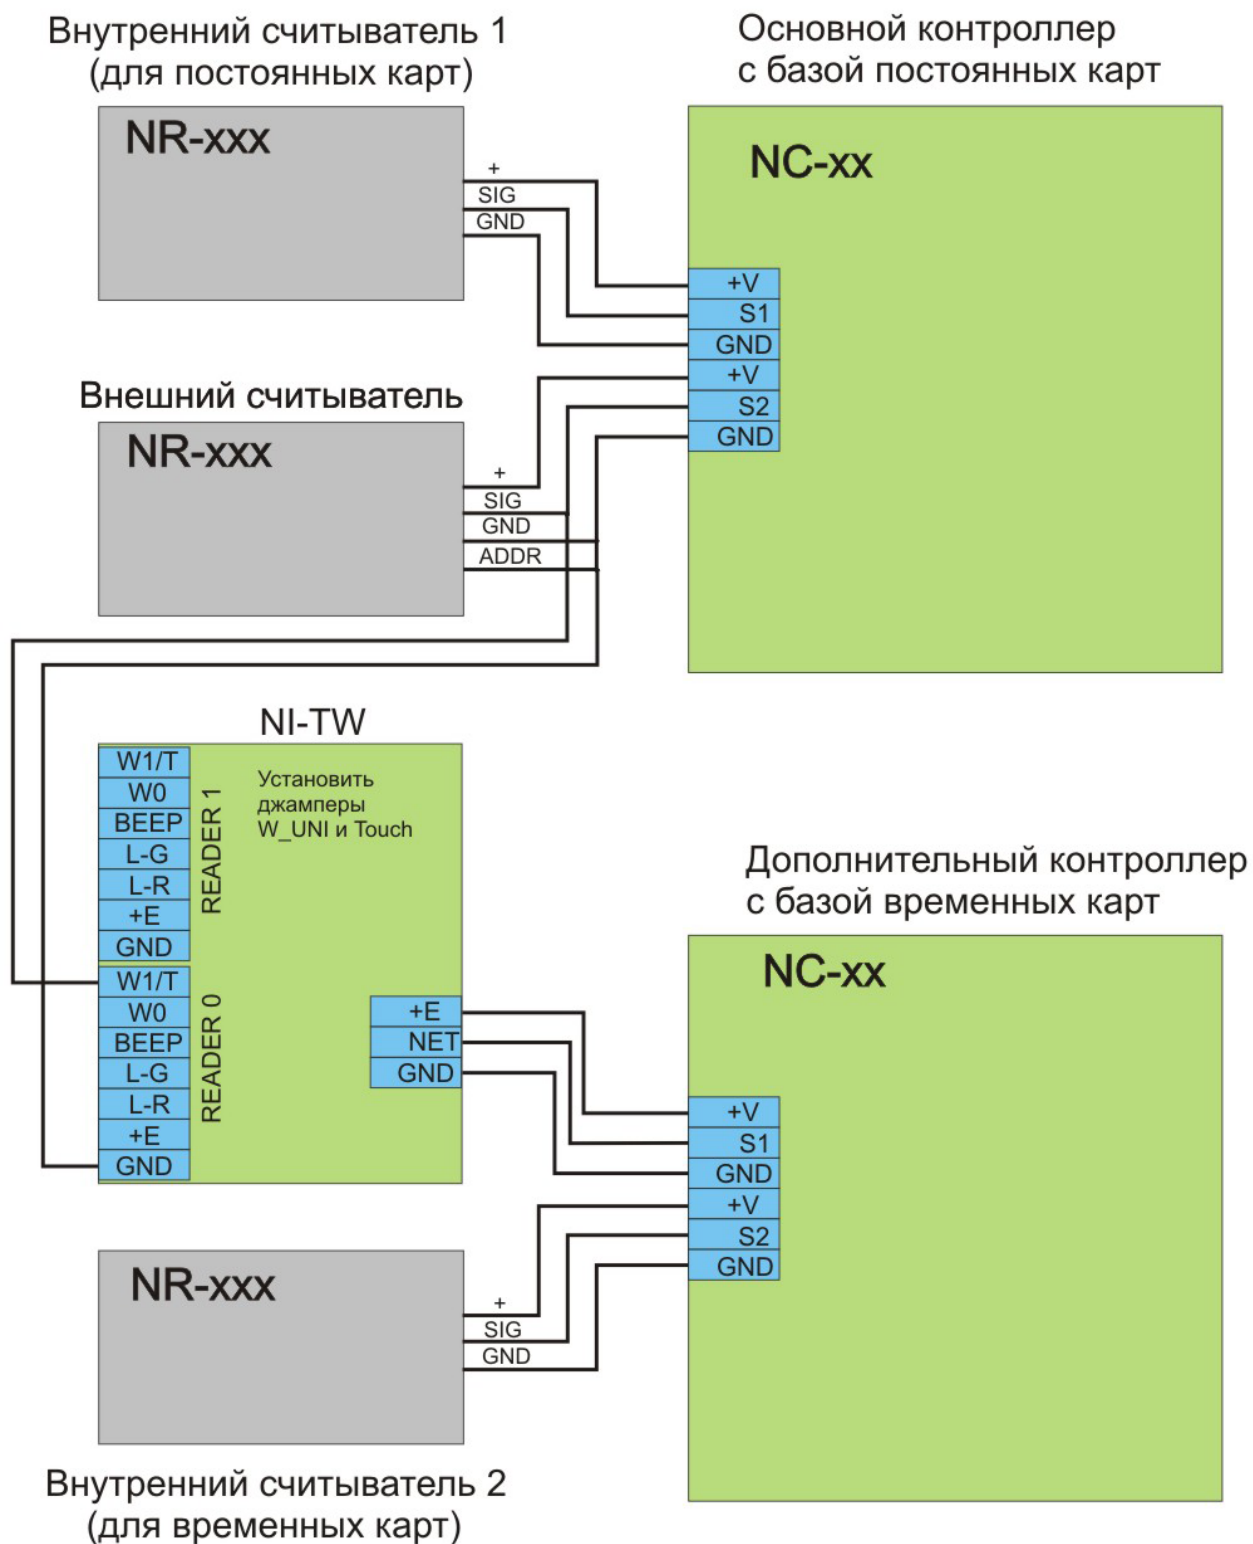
Внутренний считыватель 1
(для постоянных карт)

NR-xxx

+
SIG
GND

Основной контроллер
с базой постоянных карт

NC-xx

+V
S1
GND
+V
S2
GND

Внешний считыватель

NR-xxx

+
SIG
GND
ADDR

NI-TW

W1/T
W0
BEEP
L-G
L-R
+E
GND

READER 1

Установить
джамперы
W_UNI и Touch

W1/T
W0
BEEP
L-G
L-R
+E
GND

READER 0

+E
NET
GND

Дополнительный контроллер
с базой временных карт

NC-xx

+V
S1
GND
+V
S2
GND

NR-xxx

+
SIG
GND

Внутренний считыватель 2
(для временных карт)